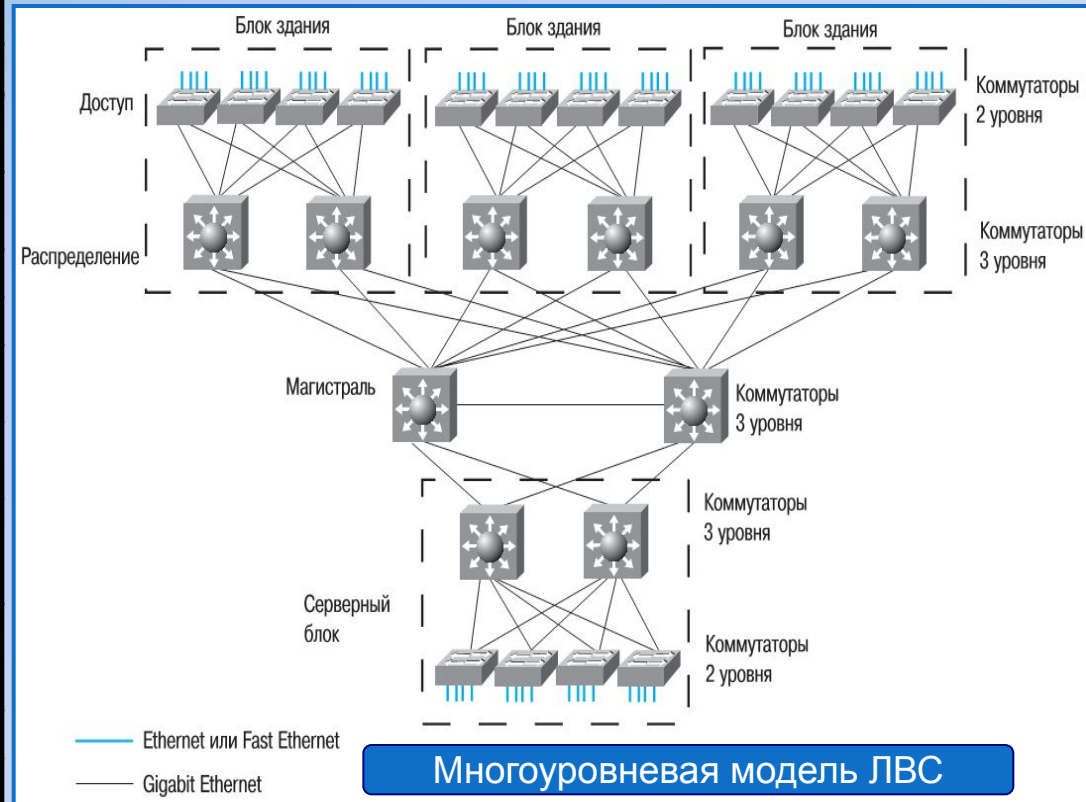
Блок здания

Блок здания

Блок здания

Доступ

Коммутаторы 2 уровня

Распределение

Коммутаторы 3 уровня

Магистраль

Коммутаторы 3 уровня

Коммутаторы 3 уровня

Серверный блок

Коммутаторы 2 уровня

Ethernet или Fast Ethernet

Gigabit Ethernet

Многоуровневая модель ЛВС